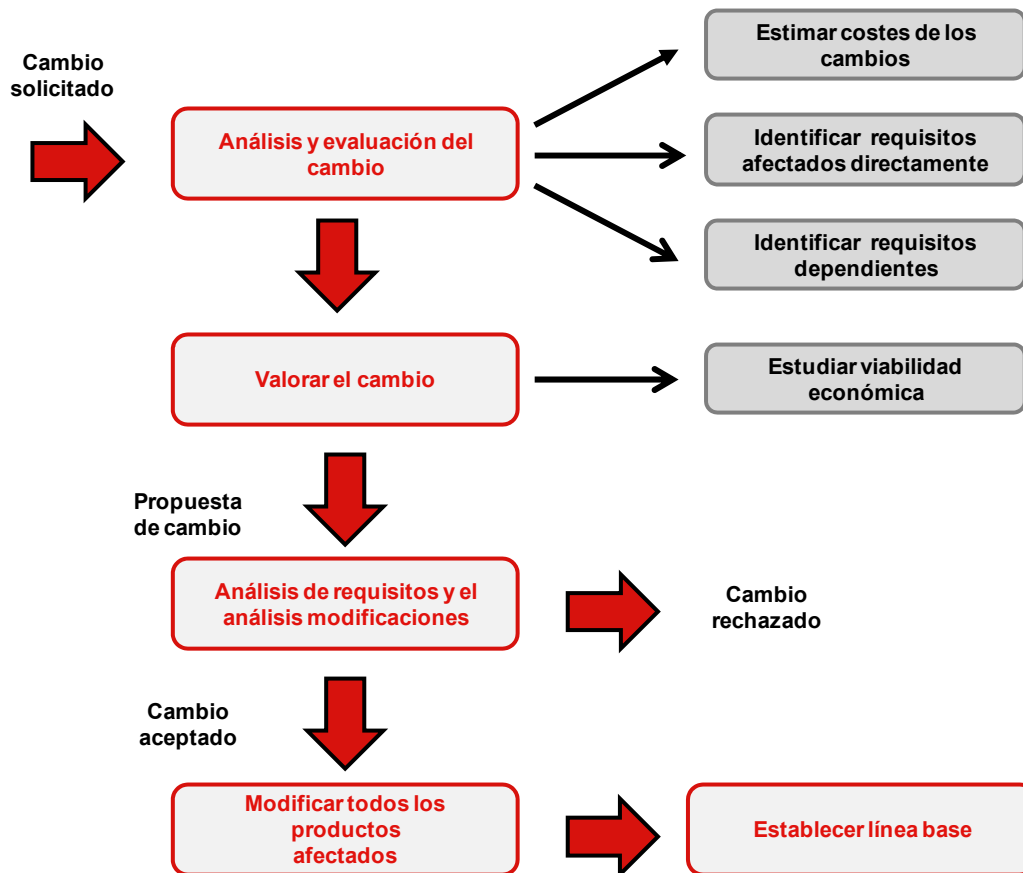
Cambio solicitado

Análisis y evaluación del cambio

Estimar costes de los cambios

Identificar requisitos afectados directamente

Identificar requisitos dependientes

Valorar el cambio

Estudiar viabilidad económica

Propuesta de cambio

Análisis de requisitos y el análisis modificaciones

Cambio rechazado

Cambio aceptado

Modificar todos los productos afectados

Establecer línea base